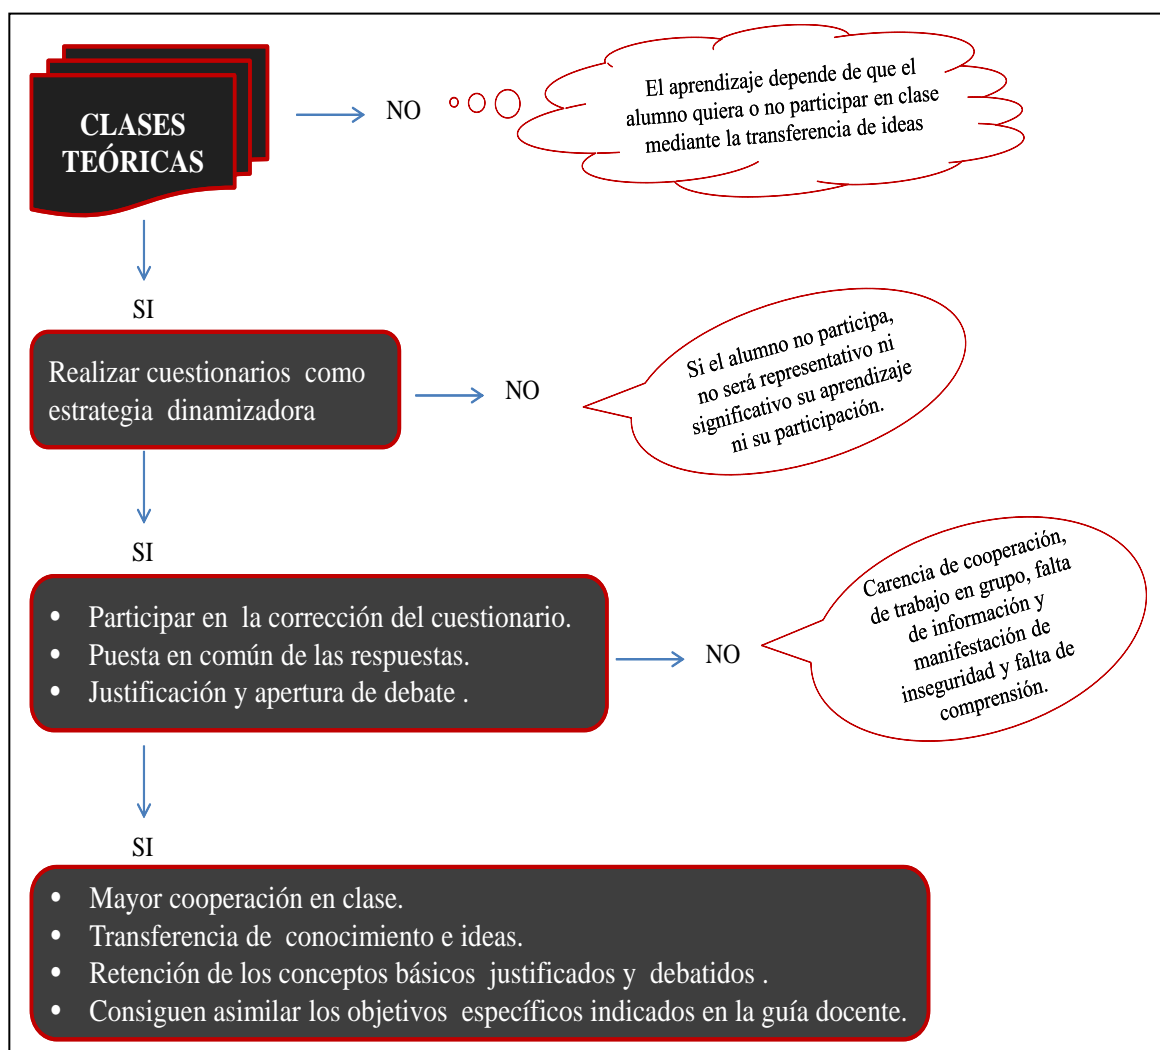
CLASES TEÓRICAS

NO

El aprendizaje depende de que el alumno quiera o no participar en clase mediante la transferencia de ideas

SI

Realizar cuestionarios como estrategia dinamizadora

NO

Si el alumno no participa, no será representativo ni significativo su aprendizaje ni su participación.

SI

• Participar en la corrección del cuestionario.
• Puesta en común de las respuestas.
• Justificación y apertura de debate .

NO

Carencia de cooperación, de trabajo en grupo, falta de información y manifestación de inseguridad y falta de comprensión.

SI

• Mayor cooperación en clase.
• Transferencia de conocimiento e ideas.
• Retención de los conceptos básicos justificados y debatidos .
• Consiguen asimilar los objetivos específicos indicados en la guía docente.